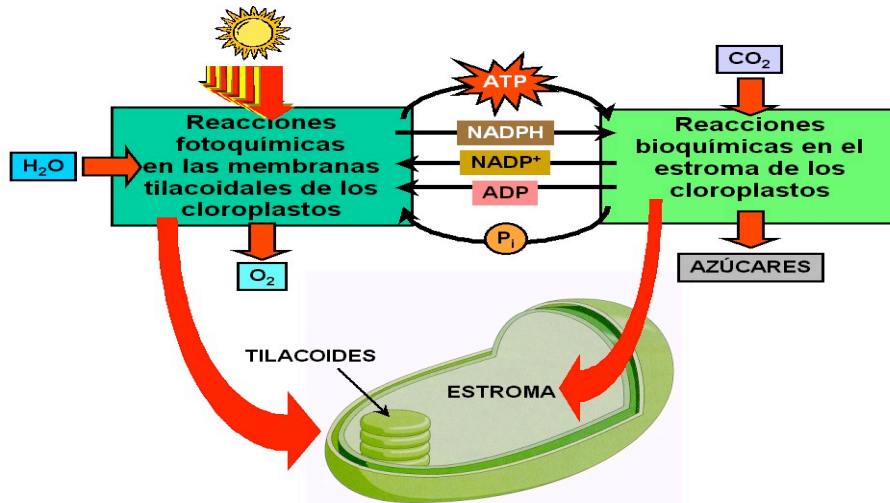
$CO_2$

ATP

$H_2O$

Reacciones fotoquímicas en las membranas tilacoidales de los cloroplastos

NADPH

$NADP^+$

ADP

$P_i$

Reacciones bioquímicas en el estroma de los cloroplastos

$O_2$

AZÚCARES

TILACOIDES

ESTROMA